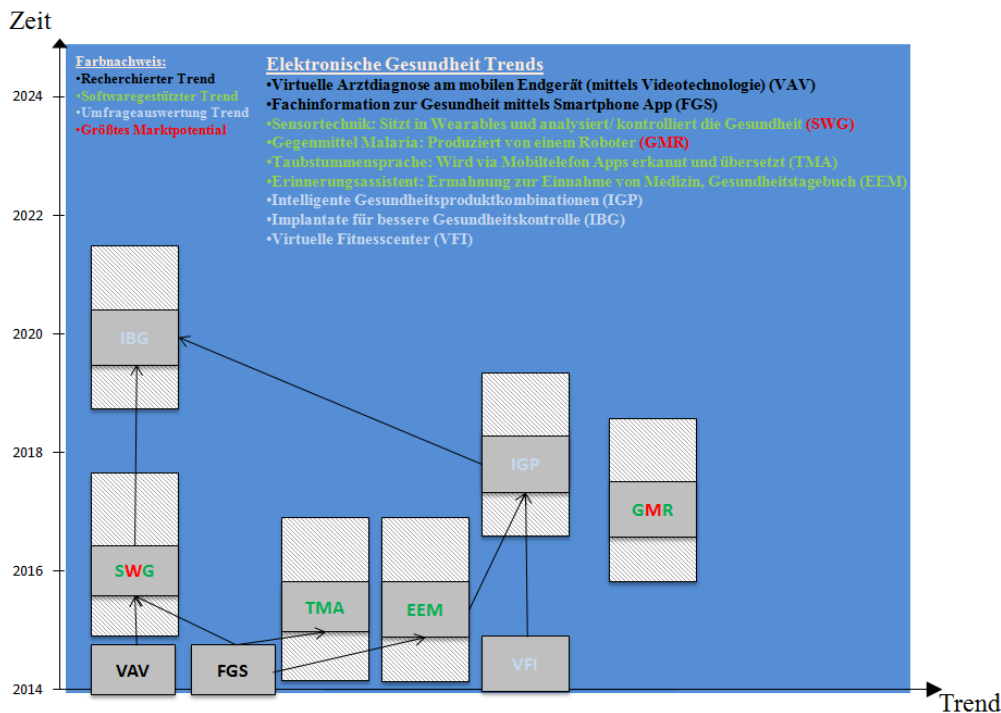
Zeit

Farbnachweis:
•Recherchierter Trend
•Softwaregestützter Trend
•Umfrageauswertung Trend
•Größtes Marktpotential

Elektronische Gesundheit Trends
•Virtuelle Arztdiagnose am mobilen Endgerät (mittels Videotechnologie) (VAV)
•Fachinformation zur Gesundheit mittels Smartphone App (FGS)
•Sensortechnik: Sitzt in Wearables und analysiert/ kontrolliert die Gesundheit (SWG)
•Gegenmittel Malaria: Produziert von einem Roboter (GMR)
•Taubstummensprache: Wird via Mobiltelefon Apps erkannt und übersetzt (TMA)
•Erinnerungsassistent: Ermahnung zur Einnahme von Medizin, Gesundheitstagebuch (EEM)
•Intelligente Gesundheitsproduktkombinationen (IGP)
•Implantate für bessere Gesundheitskontrolle (IBG)
•Virtuelle Fitnesscenter (VFI)

2024
2022
2020
2018
2016
2014

IBG
IGP
GMR
SWG
TMA
EEM
VAV
FGS
VFI

Trend